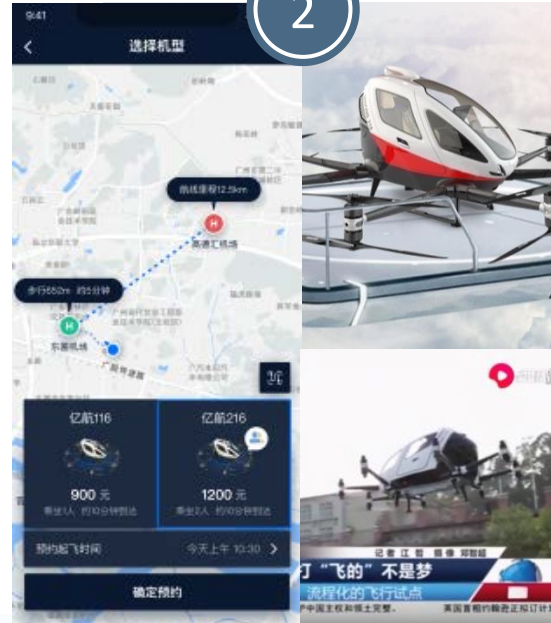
9:41
2
选择机型
航线里程12.5km
H
亿通汇机场
步行652m 约5分钟
H
东圃机场
亿航116
900 元
乘坐1人 约10分钟到达
亿航216
1200 元
乘坐2人 约10分钟到达
预约起飞时间
今天上午 10:30 >
确定预约
记者 江哲 摄像 郑智超
打"飞的"不是梦
流程化的飞行试点
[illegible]